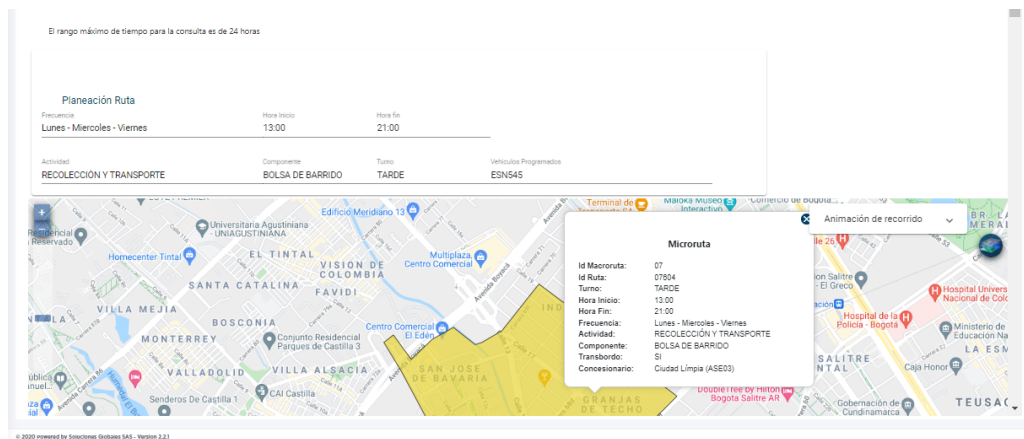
El rango máximo de tiempo para la consulta es de 24 horas

Planeación Ruta

| Frecuencia | Hora Inicio | Hora fin |
|---|---|---|
| Lunes - Miercoles - Viernes | 13:00 | 21:00 |

| Actividad | Componente | Turno | Vehículos Programados |
|---|---|---|---|
| RECOLECCIÓN Y TRANSPORTE | BOLSA DE BARRIDO | TARDE | ESN545 |

Animación de recorrido

Microruta

| | |
|---|---|
| Id Macroruta: | 07 |
| Id Ruta: | 07804 |
| Turno: | TARDE |
| Hora Inicio: | 13:00 |
| Hora Fin: | 21:00 |
| Frecuencia: | Lunes - Miercoles - Viernes |
| Actividad: | RECOLECCIÓN Y TRANSPORTE |
| Componente: | BOLSA DE BARRIDO |
| Transbordo: | SI |
| Concesionario: | Ciudad Límpia (ASE03) |

Universitaria Agustiniana - UNIAGUSTINIANA
Residencial Reservado
Homecenter Tintal
EL TINTAL
VISION DE COLOMBIA
SANTA CATALINA
FAVIDI
VILLA MEJIA
BOSCONIA
MONTERREY
Conjunto Residencial Parques de Castilla 3
VALLADOLID
VILLA ALSACIA
Senderos De Castilla 1
CAI Castilla
Edificio Meridiano 13
Multiplaza Centro Comercial
Centro Comercial El Edén
SAN JOSE DE BAVARIA
GRANJAS DE TECHO
Avenida Boyacá
Terminal de Transporte SA
Maloka Museo Interactivo
Comercio de Bogotá
DoubleTree by Hilton Bogota Salitre AR
Hospital de la Policía - Bogotá
Hospital Universitario Nacional de Colombia
Ministerio de Educación Nacional
Caja Honor
Gobernación de Cundinamarca
TEUSAQUILLO
SALITRE
LA ESMERALDA
El Greco

© 2020 powered by Soluciones Globales SAS - Version 2.2.1